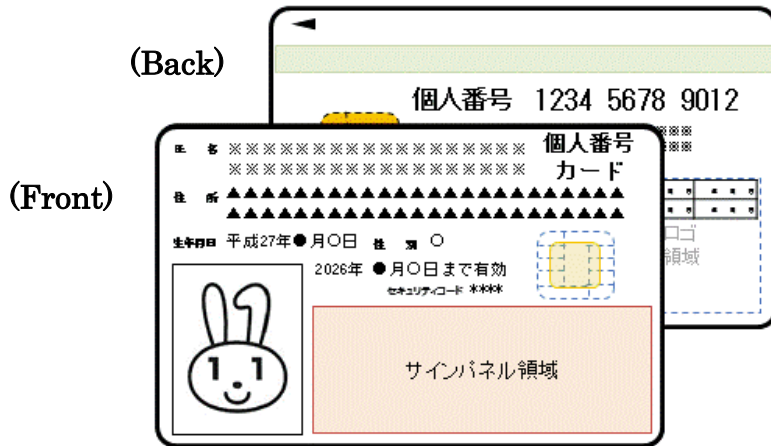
(Back)

個人番号 1234 5678 9012

(Front)

氏名 ※※※※※※※※※※※※※※※※※※
※※※※※※※※※※※※※※※※※※

個人番号カード

住所 ▲▲▲▲▲▲▲▲▲▲▲▲▲▲▲▲▲▲▲▲▲▲
▲▲▲▲▲▲▲▲▲▲▲▲▲▲▲▲▲▲▲▲▲▲

生年月日 平成27年●月○日 性別 ○

2026年 ●月○日まで有効

セキュリティコード ****

サインパネル領域

ロゴ
領域